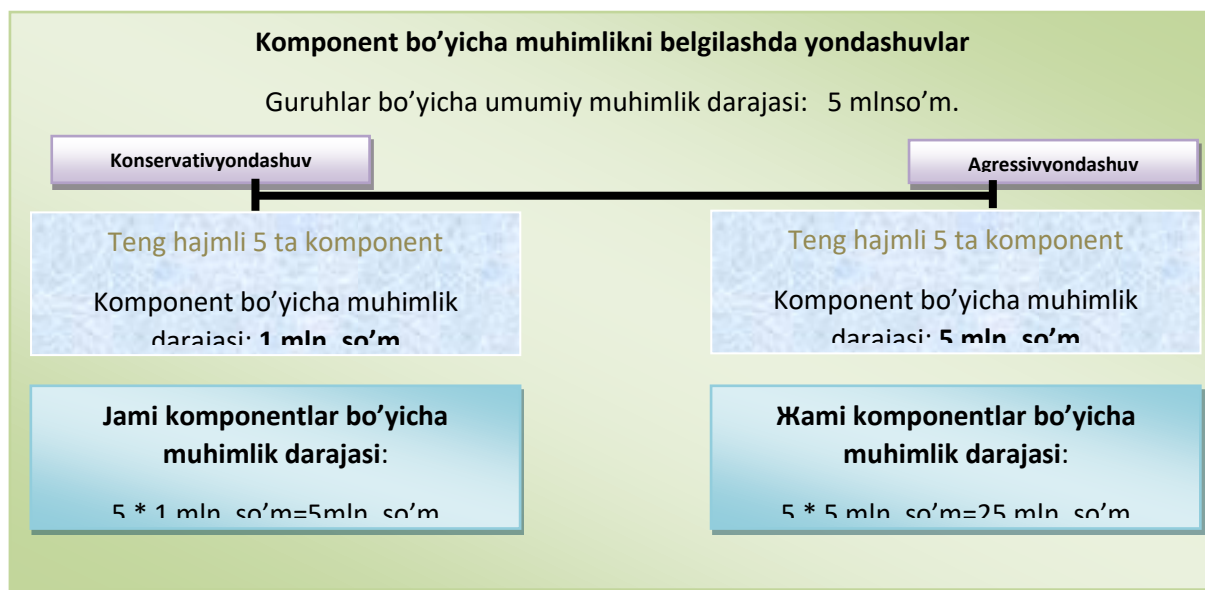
Komponent bo’yicha muhimlikni belgilashda yondashuvlar

Guruhlar bo’yicha umumiy muhimlik darajasi: 5 mlnso’m.

Konservativyondashuv

Agressivyondashuv

Teng hajmli 5 ta komponent

Komponent bo’yicha muhimlik darajasi: **1 mln. so’m**

Teng hajmli 5 ta komponent

Komponent bo’yicha muhimlik darajasi: **5 mln. so’m**

**Jami komponentlar bo’yicha muhimlik darajasi**:

5 * 1 mln. so’m=5mln. so’m

**Жami komponentlar bo’yicha muhimlik darajasi**:

5 * 5 mln. so’m=25 mln. so’m